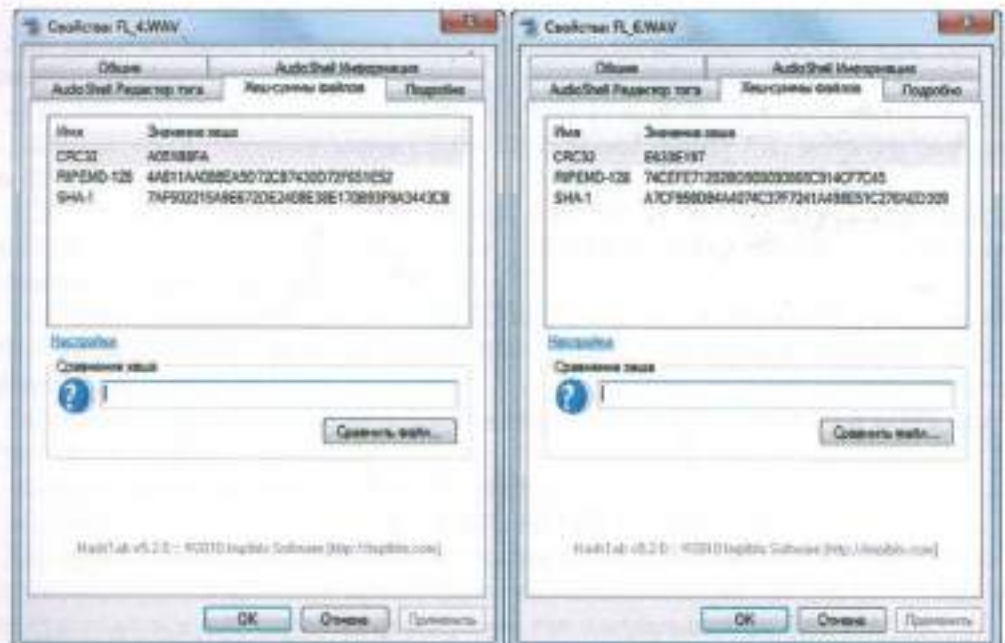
Свойства: FL_4.WAV

Общие | AudioShell Информация
AudioShell Редактор тега | Хеш-суммы файлов | Подробно

Имя | Значение хеша
CRC32 | A051B8FA
RIPEMD-128 | 4AB11AA0B8EA5072C87430D72F651E52
SHA-1 | 7AF50221SA8667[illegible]DE240BE38E170B93F9A3443CB

Настройка

Сравнение хеша

Сравнить файл...

HashTab v5.2.0 - ©2010 Implbits Software [http://implbits.com]

OK | Отмена | Применить

Свойства: FL_6.WAV

Общие | AudioShell Информация
AudioShell Редактор тега | Хеш-суммы файлов | Подробно

Имя | Значение хеша
CRC32 | E638E197
RIPEMD-128 | 74CEFE71202BC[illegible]C314CF7C45
SHA-1 | A7CF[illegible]C276AD208

Настройка

Сравнение хеша

Сравнить файл...

HashTab v5.2.0 - ©2010 Implbits Software [http://implbits.com]

OK | Отмена | Применить